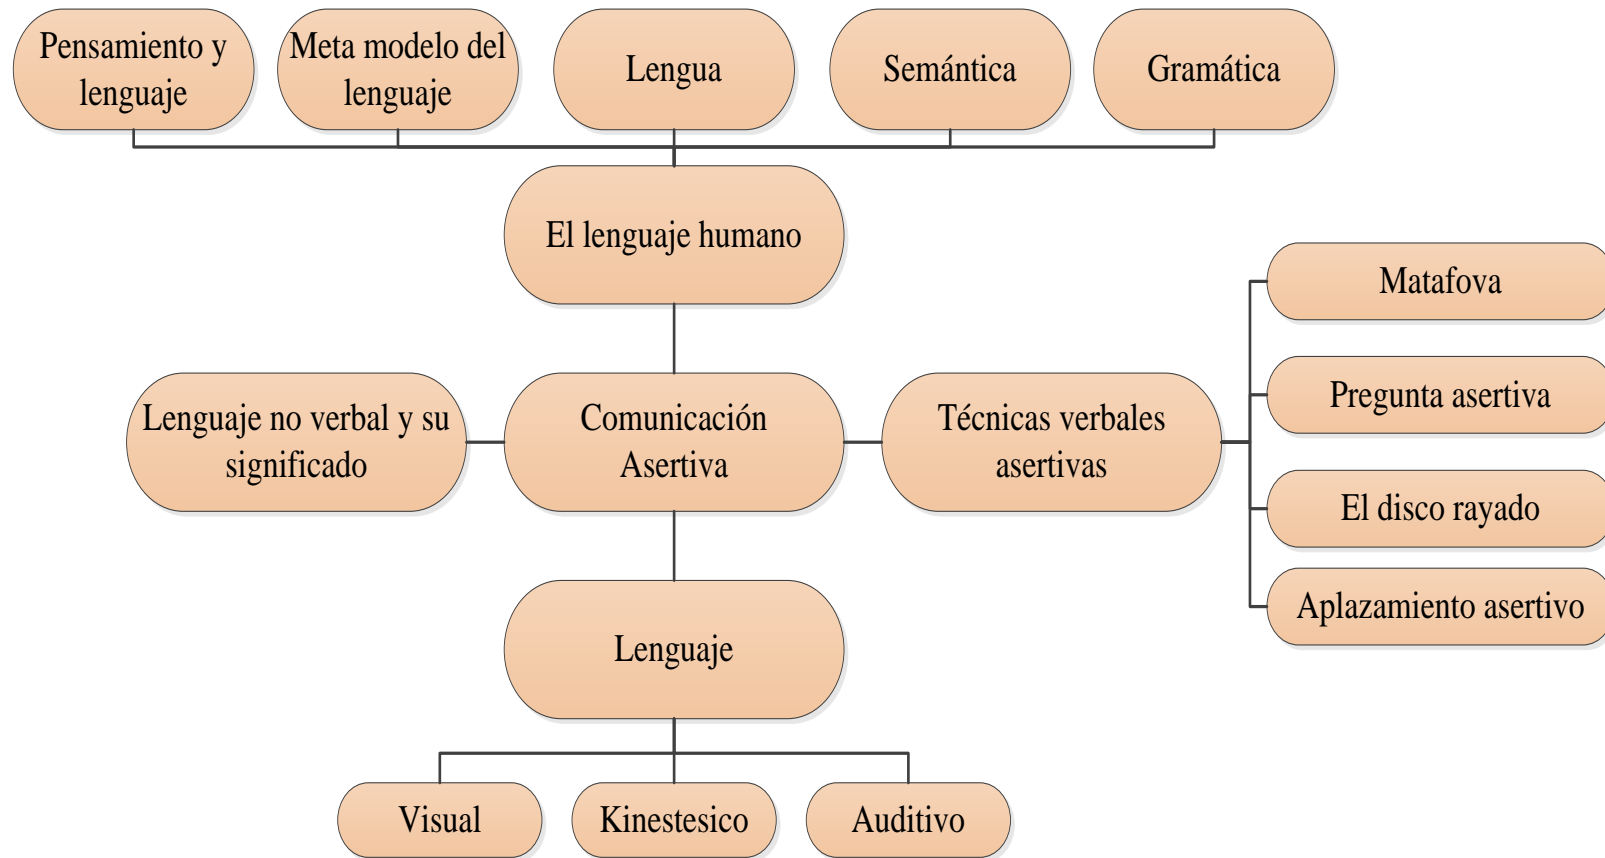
Pensamiento y lenguaje

Meta modelo del lenguaje

Lengua

Semántica

Gramática

El lenguaje humano

Lenguaje no verbal y su significado

Comunicación Asertiva

Técnicas verbales asertivas

Matafova

Pregunta asertiva

El disco rayado

Aplazamiento asertivo

Lenguaje

Visual

Kinestesico

Auditivo